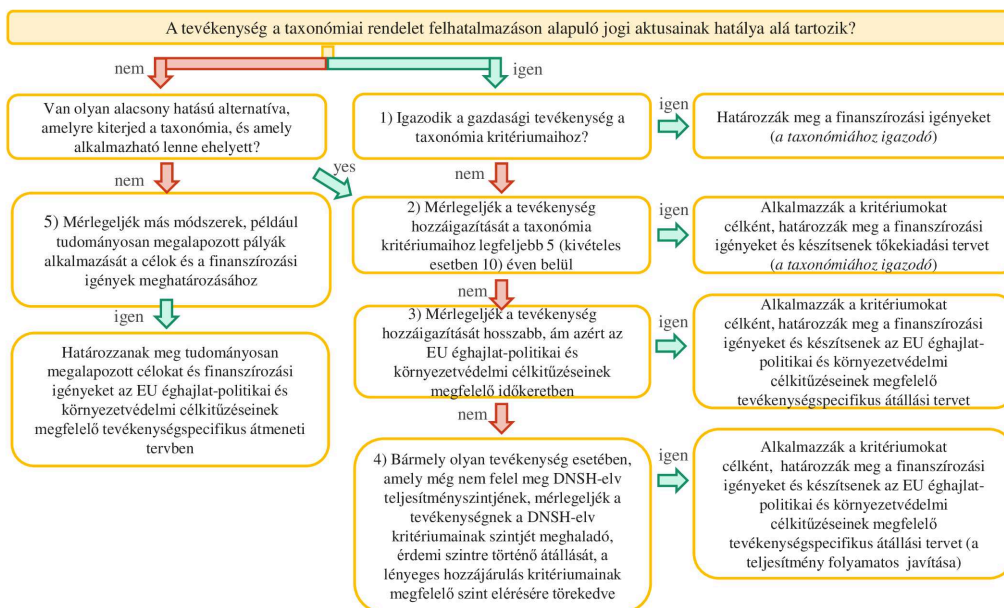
A tevékenység a taxonómiai rendelet felhatalmazáson alapuló jogi aktusainak hatálya alá tartozik?

nem

igen

Van olyan alacsony hatású alternatíva, amelyre kiterjed a taxonómia, és amely alkalmazható lenne ehelyett?

nem

yes

5) Mérlegeljék más módszerek, például tudományosan megalapozott pályák alkalmazását a célok és a finanszírozási igények meghatározásához

igen

Határozzanak meg tudományosan megalapozott célokat és finanszírozási igényeket az EU éghajlat-politikai és környezetvédelmi célkitűzéseinek megfelelő tevékenységspecifikus átmeneti tervben

1) Igazodik a gazdasági tevékenység a taxonómia kritériumaihoz?

igen

Határozzák meg a finanszírozási igényeket (a taxonómiához igazodó)

nem

2) Mérlegeljék a tevékenység hozzáigazítását a taxonómia kritériumaihoz legfeljebb 5 (kivételes esetben 10) éven belül

igen

Alkalmazzák a kritériumokat célként, határozzák meg a finanszírozási igényeket és készítsenek tőkekiadási tervet (a taxonómiához igazodó)

nem

3) Mérlegeljék a tevékenység hozzáigazítását hosszabb, ám azért az EU éghajlat-politikai és környezetvédelmi célkitűzéseinek megfelelő időkeretben

igen

Alkalmazzák a kritériumokat célként, határozzák meg a finanszírozási igényeket és készítsenek az EU éghajlat-politikai és környezetvédelmi célkitűzéseinek megfelelő tevékenységspecifikus átállási tervet

nem

4) Bármely olyan tevékenység esetében, amely még nem felel meg DNSH-elv teljesítményszintjének, mérlegeljék a tevékenységnek a DNSH-elv kritériumainak szintjét meghaladó, érdemi szintre történő átállását, a lényeges hozzájárulás kritériumainak megfelelő szint elérésére törekedve

igen

Alkalmazzák a kritériumokat célként, határozzák meg a finanszírozási igényeket és készítsenek az EU éghajlat-politikai és környezetvédelmi célkitűzéseinek megfelelő tevékenységspecifikus átállási tervet (a teljesítmény folyamatos javítása)